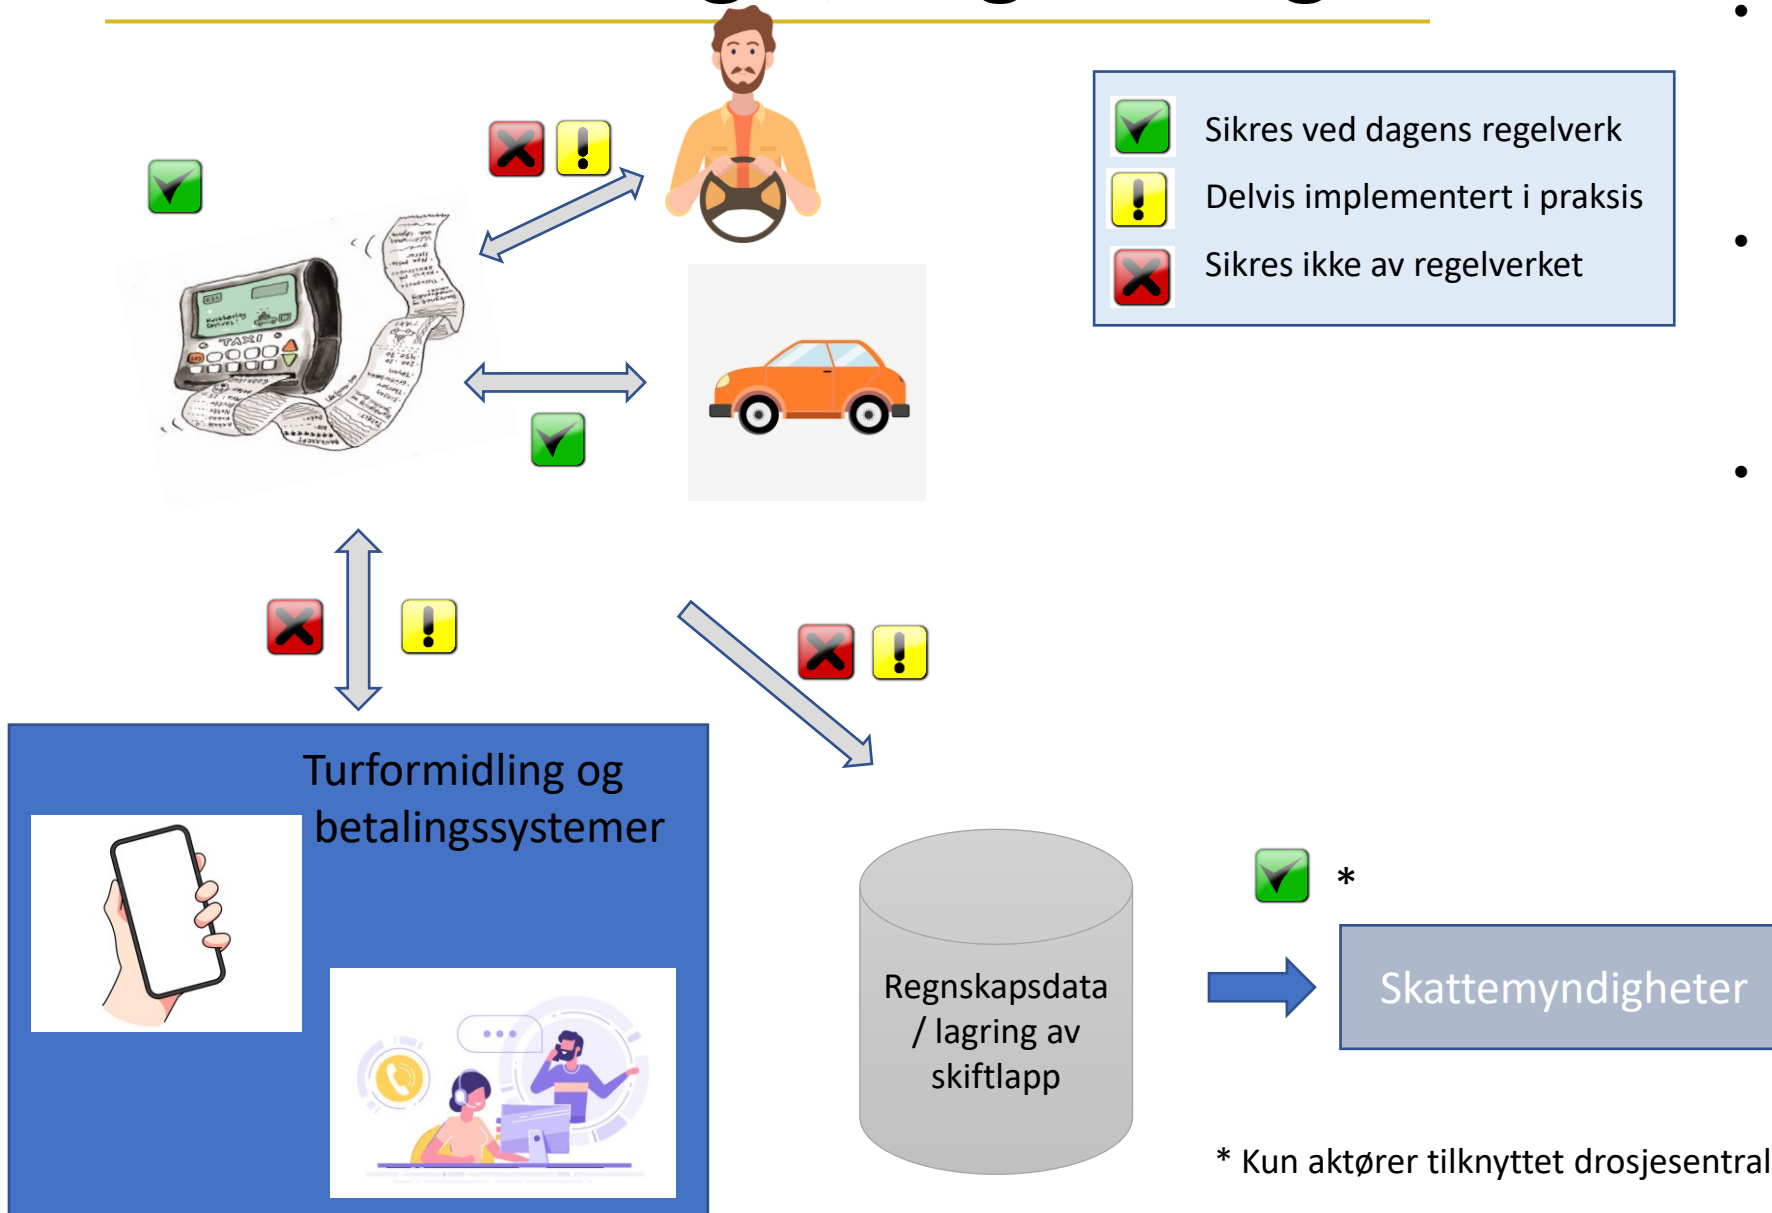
Sikres ved dagens regelverk
Delvis implementert i praksis
Sikres ikke av regelverket

TAXI

Turformidling og betalingssystemer

Regnskapsdata / lagring av skiftlapp

*

Skattemyndigheter

* Kun aktører tilknyttet drosjesentral